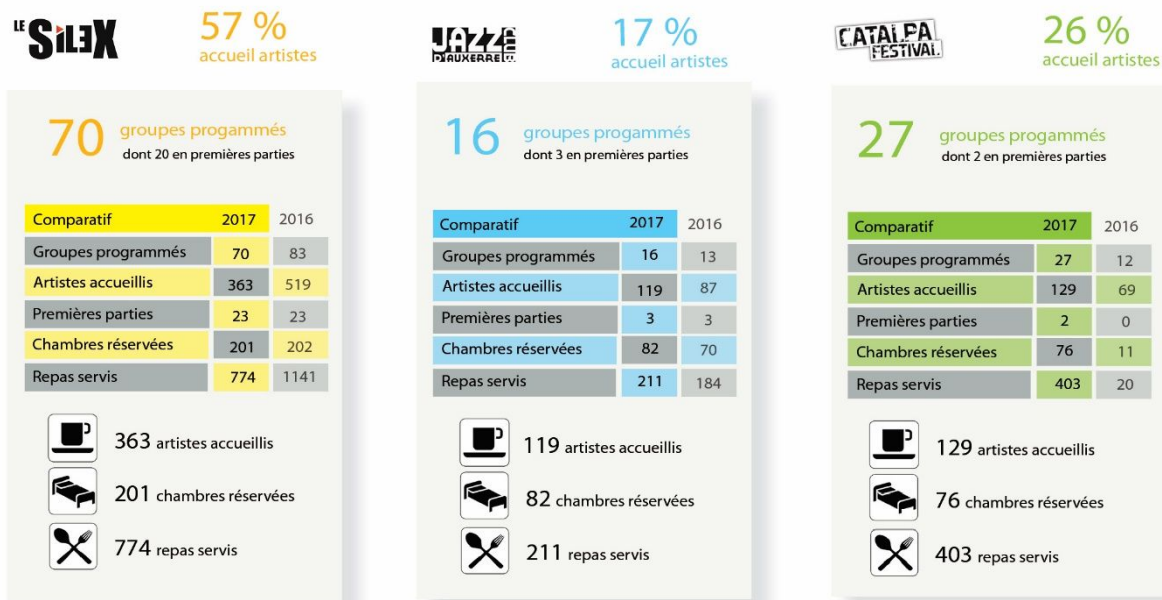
LE SILEX

57 %
accueil artistes

70 groupes progammés
dont 20 en premières parties

| Comparatif | 2017 | 2016 |
|---|---|---|
| Groupes programmés | 70 | 83 |
| Artistes accueillis | 363 | 519 |
| Premières parties | 23 | 23 |
| Chambres réservées | 201 | 202 |
| Repas servis | 774 | 1141 |

363 artistes accueillis
201 chambres réservées
774 repas servis

JAZZ CLUB D'AUXERRE

17 %
accueil artistes

16 groupes progammés
dont 3 en premières parties

| Comparatif | 2017 | 2016 |
|---|---|---|
| Groupes programmés | 16 | 13 |
| Artistes accueillis | 119 | 87 |
| Premières parties | 3 | 3 |
| Chambres réservées | 82 | 70 |
| Repas servis | 211 | 184 |

119 artistes accueillis
82 chambres réservées
211 repas servis

CATALPA FESTIVAL

26 %
accueil artistes

27 groupes progammés
dont 2 en premières parties

| Comparatif | 2017 | 2016 |
|---|---|---|
| Groupes programmés | 27 | 12 |
| Artistes accueillis | 129 | 69 |
| Premières parties | 2 | 0 |
| Chambres réservées | 76 | 11 |
| Repas servis | 403 | 20 |

129 artistes accueillis
76 chambres réservées
403 repas servis